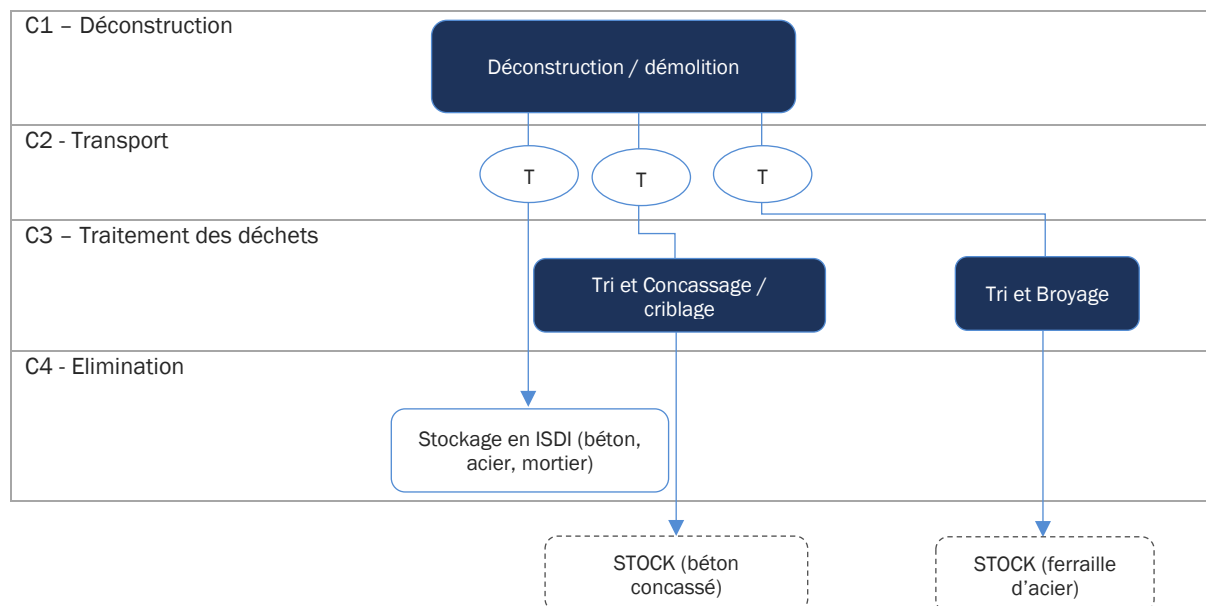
C1 – Déconstruction

Déconstruction / démolition

C2 - Transport

T

T

T

C3 – Traitement des déchets

Tri et Concassage / criblage

Tri et Broyage

C4 - Elimination

Stockage en ISDI (béton, acier, mortier)

STOCK (béton concassé)

STOCK (ferraille d'acier)